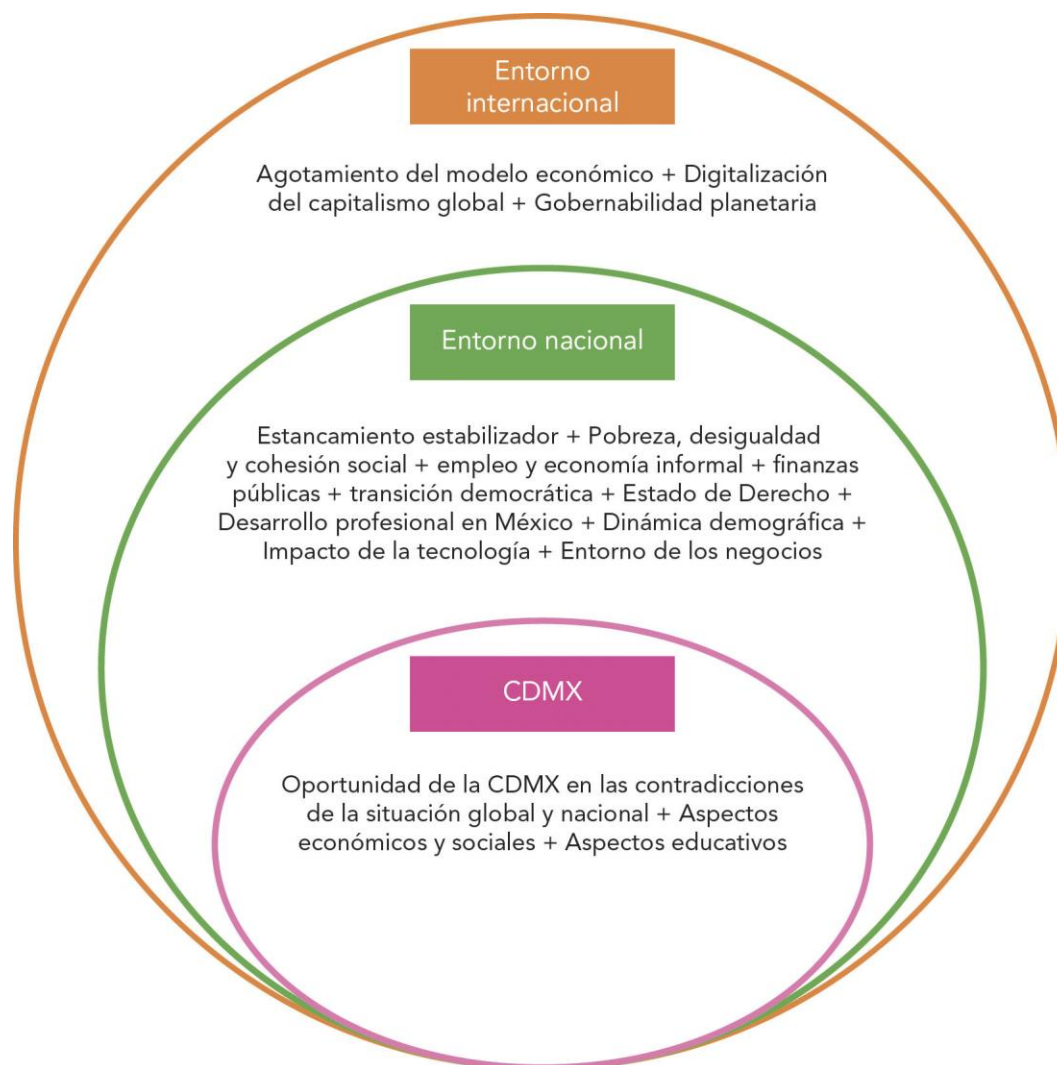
Entorno internacional

Agotamiento del modelo económico + Digitalización del capitalismo global + Gobernabilidad planetaria

Entorno nacional

Estancamiento estabilizador + Pobreza, desigualdad y cohesión social + empleo y economía informal + finanzas públicas + transición democrática + Estado de Derecho + Desarrollo profesional en México + Dinámica demográfica + Impacto de la tecnología + Entorno de los negocios

CDMX

Oportunidad de la CDMX en las contradicciones de la situación global y nacional + Aspectos económicos y sociales + Aspectos educativos